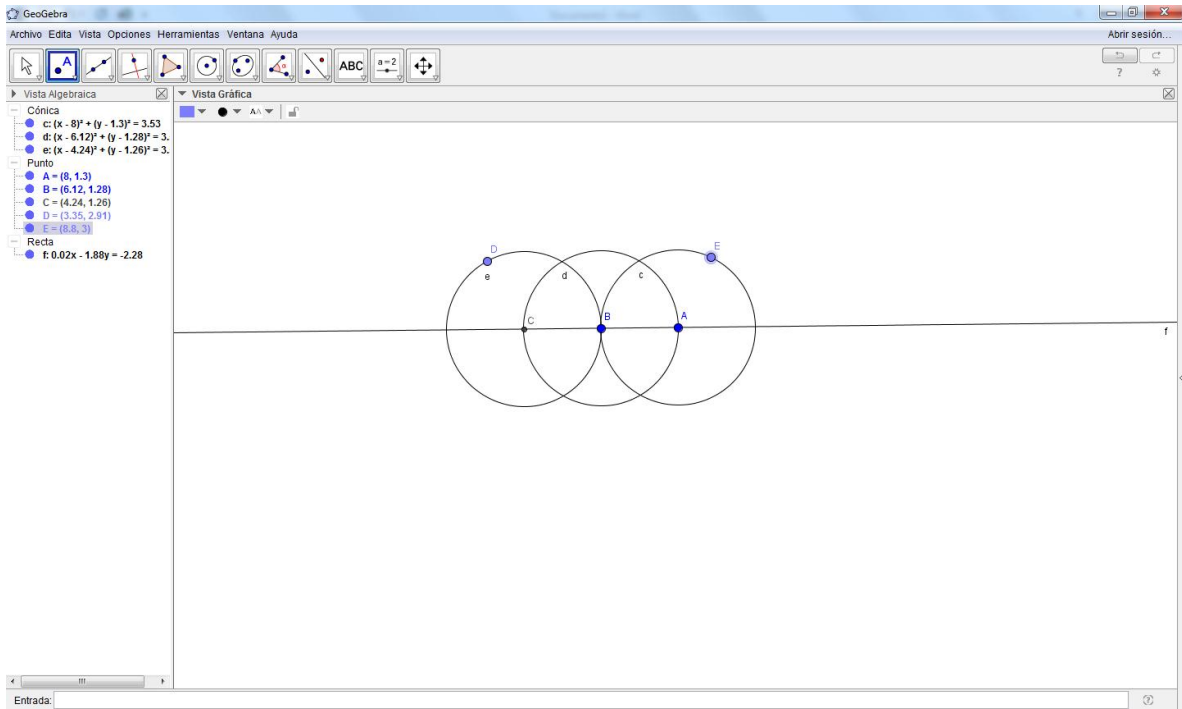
GeoGebra

Archivo Edita Vista Opciones Herramientas Ventana Ayuda

Abrir sesión...

ABC

a = 2

?

Vista Algebraica

Cónica

c: $(x - 8)^2 + (y - 1.3)^2 = 3.53$

d: $(x - 6.12)^2 + (y - 1.28)^2 = 3.$

e: $(x - 4.24)^2 + (y - 1.26)^2 = 3.$

Punto

A = (8, 1.3)

B = (6.12, 1.28)

C = (4.24, 1.26)

D = (3.35, 2.91)

E = (8.8, 3)

Recta

f: 0.02x - 1.88y = -2.28

Vista Gráfica

D

E

e

d

c

C

B

A

f

Entrada: